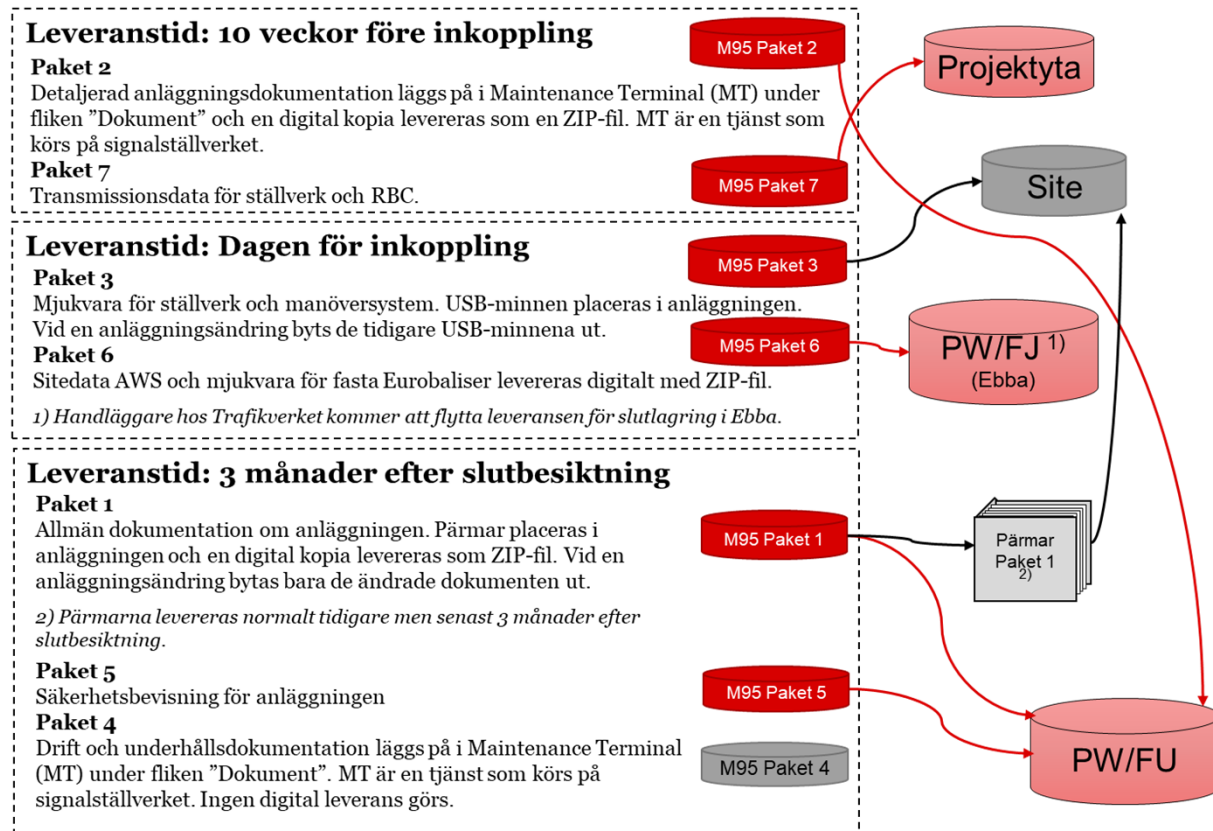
Leveranstid: 10 veckor före inkoppling

Paket 2
Detaljerad anläggningsdokumentation läggs på i Maintenance Terminal (MT) under fliken ”Dokument” och en digital kopia levereras som en ZIP-fil. MT är en tjänst som körs på signalställverket.

Paket 7
Transmissionsdata för ställverk och RBC.

M95 Paket 2

M95 Paket 7

Projektyta

Site

Leveranstid: Dagen för inkoppling

Paket 3
Mjukvara för ställverk och manöversystem. USB-minnen placeras i anläggningen. Vid en anläggningsändring byts de tidigare USB-minnena ut.

Paket 6
Sitedata AWS och mjukvara för fasta Eurobaliser levereras digitalt med ZIP-fil.

1) Handläggare hos Trafikverket kommer att flytta leveransen för slutlagring i Ebba.

M95 Paket 3

M95 Paket 6

PW/FJ 1)
(Ebba)

Leveranstid: 3 månader efter slutbesiktning

Paket 1
Allmän dokumentation om anläggningen. Pärmar placeras i anläggningen och en digital kopia levereras som ZIP-fil. Vid en anläggningsändring bytas bara de ändrade dokumenten ut.

2) Pärmarna levereras normalt tidigare men senast 3 månader efter slutbesiktning.

Paket 5
Säkerhetsbevisning för anläggningen

Paket 4
Drift och underhållsdokumentation läggs på i Maintenance Terminal (MT) under fliken ”Dokument”. MT är en tjänst som körs på signalställverket. Ingen digital leverans görs.

M95 Paket 1

Pärmar
Paket 1
2)

M95 Paket 5

M95 Paket 4

PW/FU